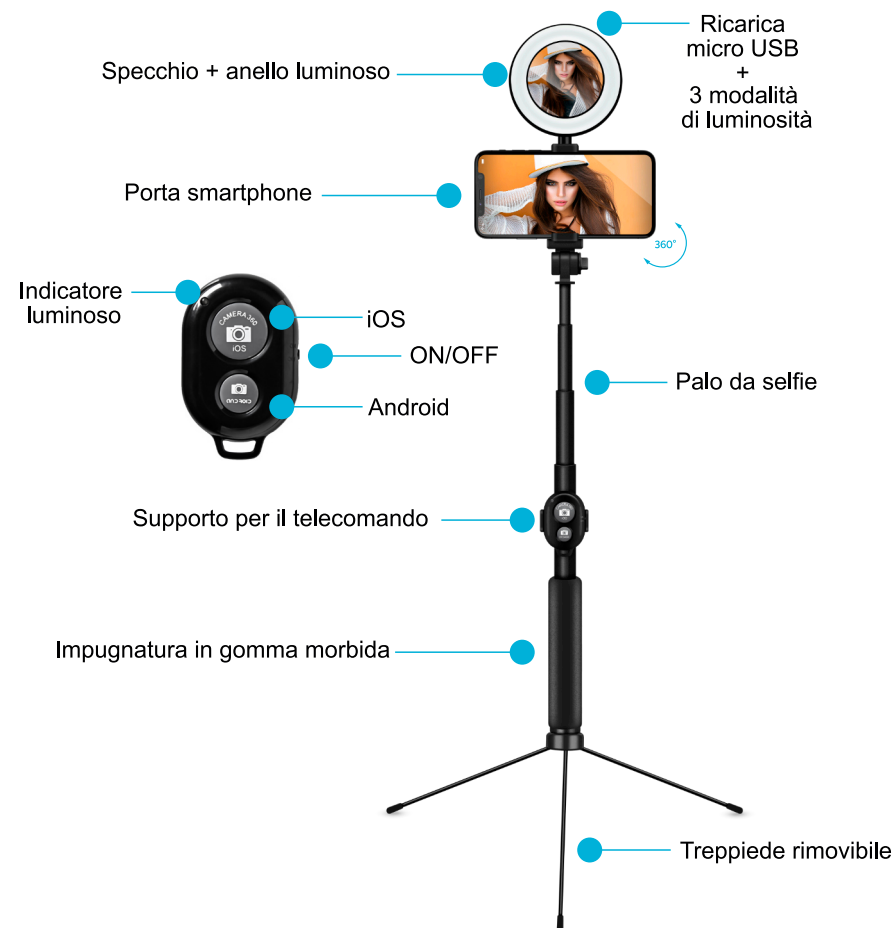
Ricarica micro USB + 3 modalità di luminosità

Specchio + anello luminoso

Porta smartphone

360°

Indicatore luminoso

CAMERA 360

iOS

iOS

ON/OFF

ANDROID

Android

Palo da selfie

Supporto per il telecomando

Impugnatura in gomma morbida

Treppiede rimovibile